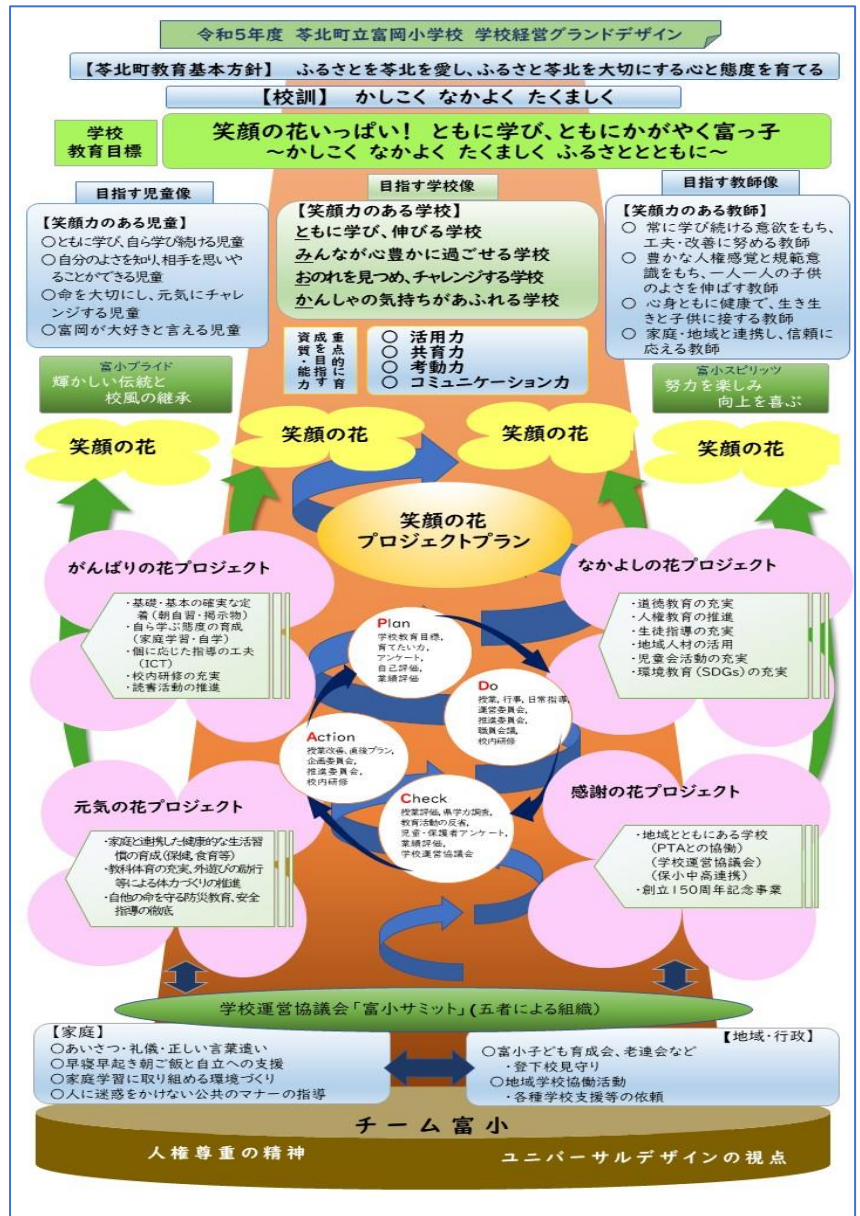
令和5年度 苓北町立富岡小学校 学校経営グランドデザイン

【苓北町教育基本方針】 ふるさとを苓北を愛し、ふるさと苓北を大切にする心と態度を育てる

【校訓】 かしこく なかよく たくましく

学校教育目標

笑顔の花いっぱい! ともに学び、ともにかがやく富っ子
~かしこく なかよく たくましく ふるさととともに~

目指す児童像

【笑顔力のある児童】
○ともに学び、自ら学び続ける児童
○自分のよさを知り、相手を思いやることができる児童
○命を大切にし、元気にチャレンジする児童
○富岡が大好きと言える児童

目指す学校像

【笑顔力のある学校】
ともに学び、伸びる学校
みんなが心豊かに過ごせる学校
おのれを見つめ、チャレンジする学校
かんしゃの気持ちがあふれる学校

目指す教師像

【笑顔力のある教師】
○ 常に学び続ける意欲をもち、工夫・改善に努める教師
○ 豊かな人権感覚と規範意識をもち、一人一人の子供のよさを伸ばす教師
○ 心身ともに健康で、生き生きと子供に接する教師
○ 家庭・地域と連携し、信頼に応える教師

重点的に育成を目指す資質・能力

○ 活用力
○ 共育力
○ 考動力
○ コミュニケーション力

富小プライド
輝かしい伝統と校風の継承

富小スピリッツ
努力を楽しみ向上を喜ぶ

笑顔の花

笑顔の花

笑顔の花

笑顔の花

笑顔の花
プロジェクトプラン

がんばりの花プロジェクト

・基礎・基本の確実な定着(朝自習・掲示物)
・自ら学ぶ態度の育成(家庭学習・自学)
・個に応じた指導の工夫(ICT)
・校内研修の充実
・読書活動の推進

なかよしの花プロジェクト

・道徳教育の充実
・人権教育の推進
・生徒指導の充実
・地域人材の活用
・児童会活動の充実
・環境教育(SDGs)の充実

Plan
学校教育目標、育てたい力、アンケート、自己評価、業績評価

Do
授業、行事、日常指導、運営委員会、推進委員会、職員会議、校内研修

Action
授業改善、改善プラン、企画委員会、推進委員会、校内研修

Check
授業評価、県学力調査、教育活動の反省、児童・保護者アンケート、業績評価、学校運営協議会

元気の花プロジェクト

・家庭と連携した健康的な生活習慣の育成(保健、食育等)
・教科体育の充実、外遊びの励行等による体力づくりの推進
・自他の命を守る防災教育、安全指導の徹底

感謝の花プロジェクト

・地域とともにある学校
(PTAとの協働)
(学校運営協議会)
(保小中高連携)
・創立150周年記念事業

学校運営協議会「富小サミット」(五者による組織)

【家庭】
○あいさつ・礼儀・正しい言葉遣い
○早寝早起き朝ご飯と自立への支援
○家庭学習に取り組める環境づくり
○人に迷惑をかけない公共のマナーの指導

【地域・行政】
○富小子ども育成会、老連会など
・登下校見守り
○地域学校協働活動
・各種学校支援等の依頼

チーム富小

人権尊重の精神

ユニバーサルデザインの視点